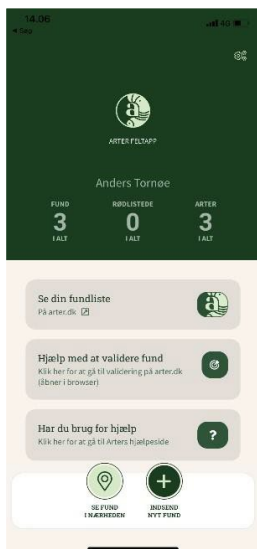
14.06
◂ Søg
4G

ARTER FELTAPP

Anders Tornøe

FUND
3
I ALT

RØDLISTEDE
0
I ALT

ARTER
3
I ALT

Se din fundliste
På arter.dk

Hjælp med at validere fund
Klik her for at gå til validering på arter.dk (åbner i browser)

Har du brug for hjælp
Klik her for at gå til Arters hjælpeside

SE FUND I NÆRHEDEN

INDSEND NYT FUND